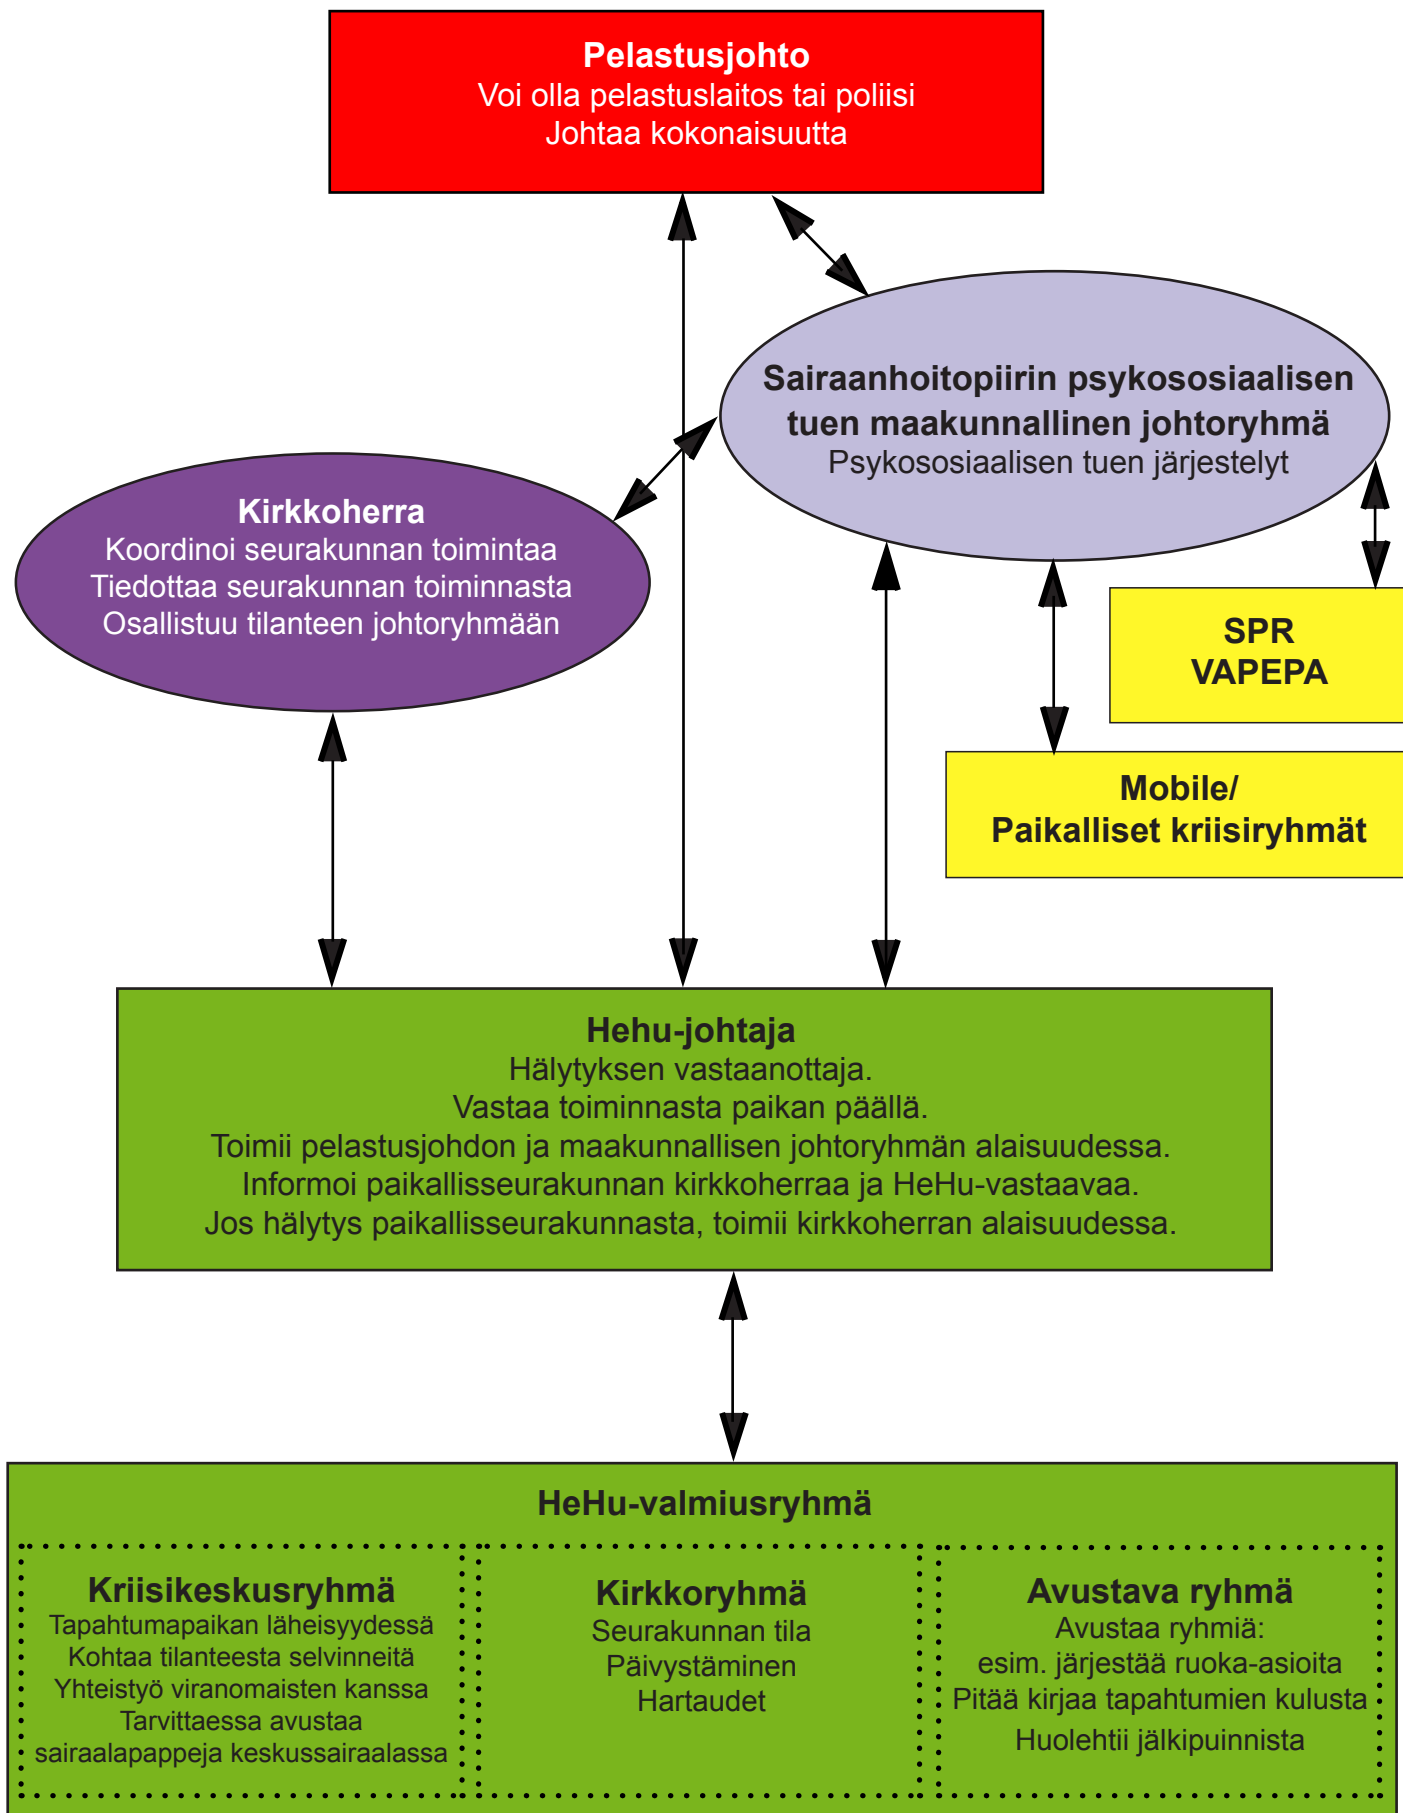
**Pelastusjohto**
Voi olla pelastuslaitos tai poliisi
Johtaa kokonaisuutta

**Sairaanhoitopiirin psykososiaalisen tuen maakunnallinen johtoryhmä**
Psykososiaalisen tuen järjestelyt

**Kirkkoherra**
Koordinoi seurakunnan toimintaa
Tiedottaa seurakunnan toiminnasta
Osallistuu tilanteen johtoryhmään

**SPR**
**VAPEPA**

**Mobile/**
**Paikalliset kriisiryhmät**

**Hehu-johtaja**
Hälytyksen vastaanottaja.
Vastaa toiminnasta paikan päällä.
Toimii pelastusjohdon ja maakunnallisen johtoryhmän alaisuudessa.
Informoi paikallisseurakunnan kirkkoherraa ja HeHu-vastaavaa.
Jos hälytys paikallisseurakunnasta, toimii kirkkoherran alaisuudessa.

**HeHu-valmiusryhmä**

**Kriisikeskusryhmä**
Tapahtumapaikan läheisyydessä
Kohtaa tilanteesta selvinneitä
Yhteistyö viranomaisten kanssa
Tarvittaessa avustaa
sairaalapappeja keskussairaalassa

**Kirkkoryhmä**
Seurakunnan tila
Päivystäminen
Hartaudet

**Avustava ryhmä**
Avustaa ryhmiä:
esim. järjestää ruoka-asioita
Pitää kirjaa tapahtumien kulusta
Huolehtii jälkipuinnista